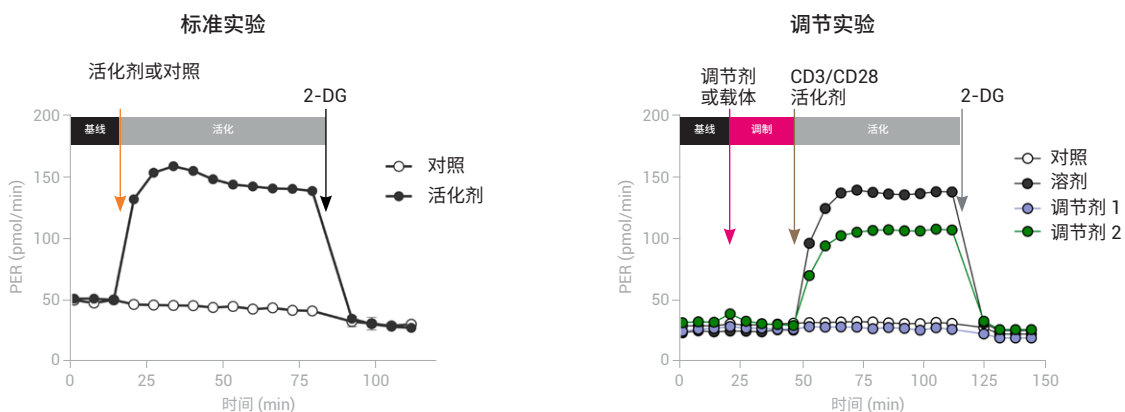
标准实验

活化剂或对照

2-DG

基线

活化

对照
活化剂

200
150
100
50
0

PER (pmol/min)

0
25
50
75
100

时间 (min)

调节实验

调节剂或载体

CD3/CD28 活化剂

2-DG

基线

调制

活化

对照
溶剂
调节剂 1
调节剂 2

200
150
100
50
0

PER (pmol/min)

0
25
50
75
100
125
150

时间 (min)